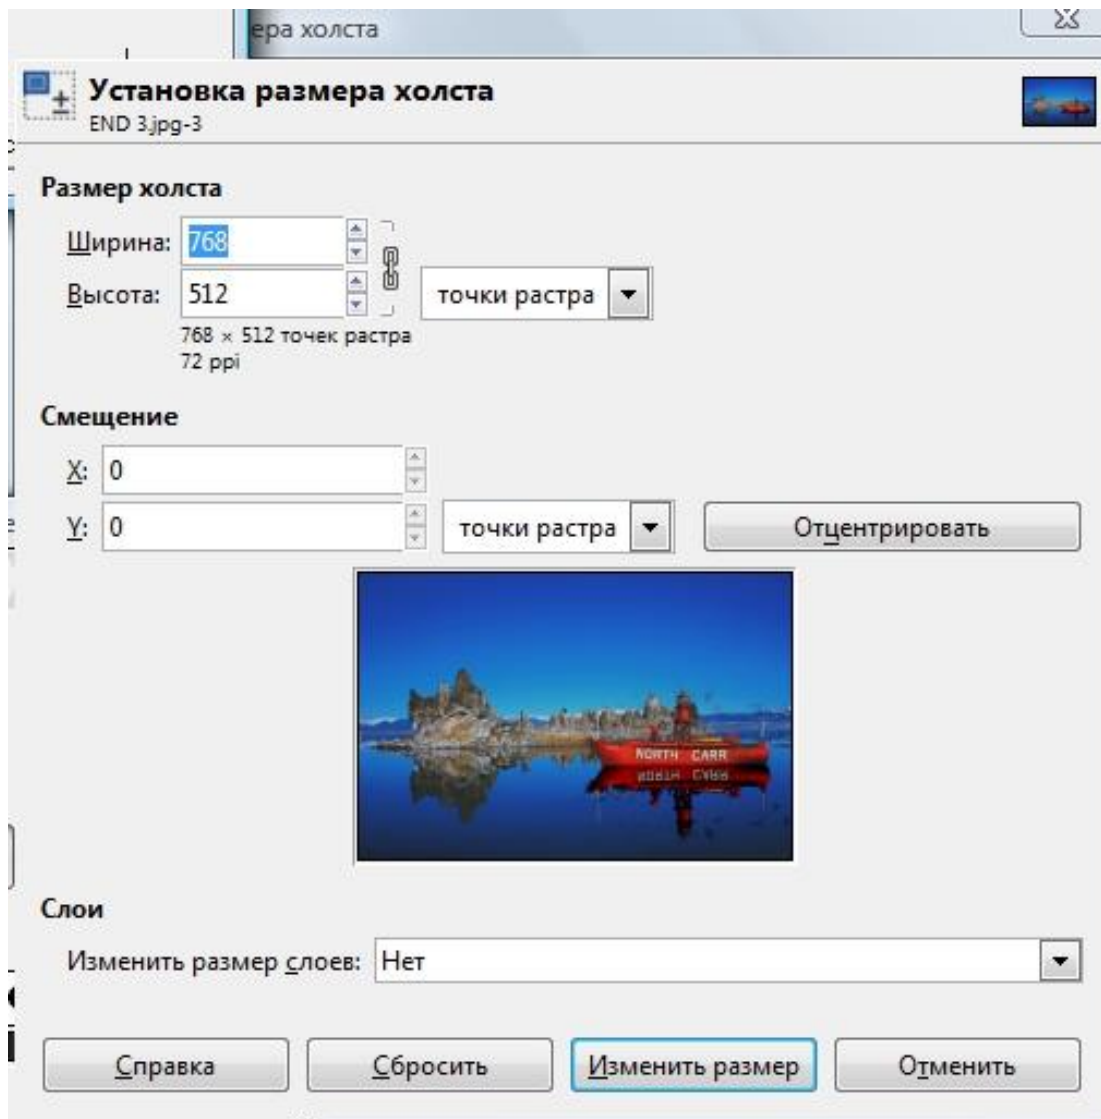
ера холста

Установка размера холста
END 3.jpg-3

Размер холста
Ширина: 768
Высота: 512
точки растра
768 × 512 точек растра
72 ppi

Смещение
X: 0
Y: 0
точки растра
Отцентрировать

NORTH CARR

Слои
Изменить размер слоев: Нет

Справка
Сбросить
Изменить размер
Отменить